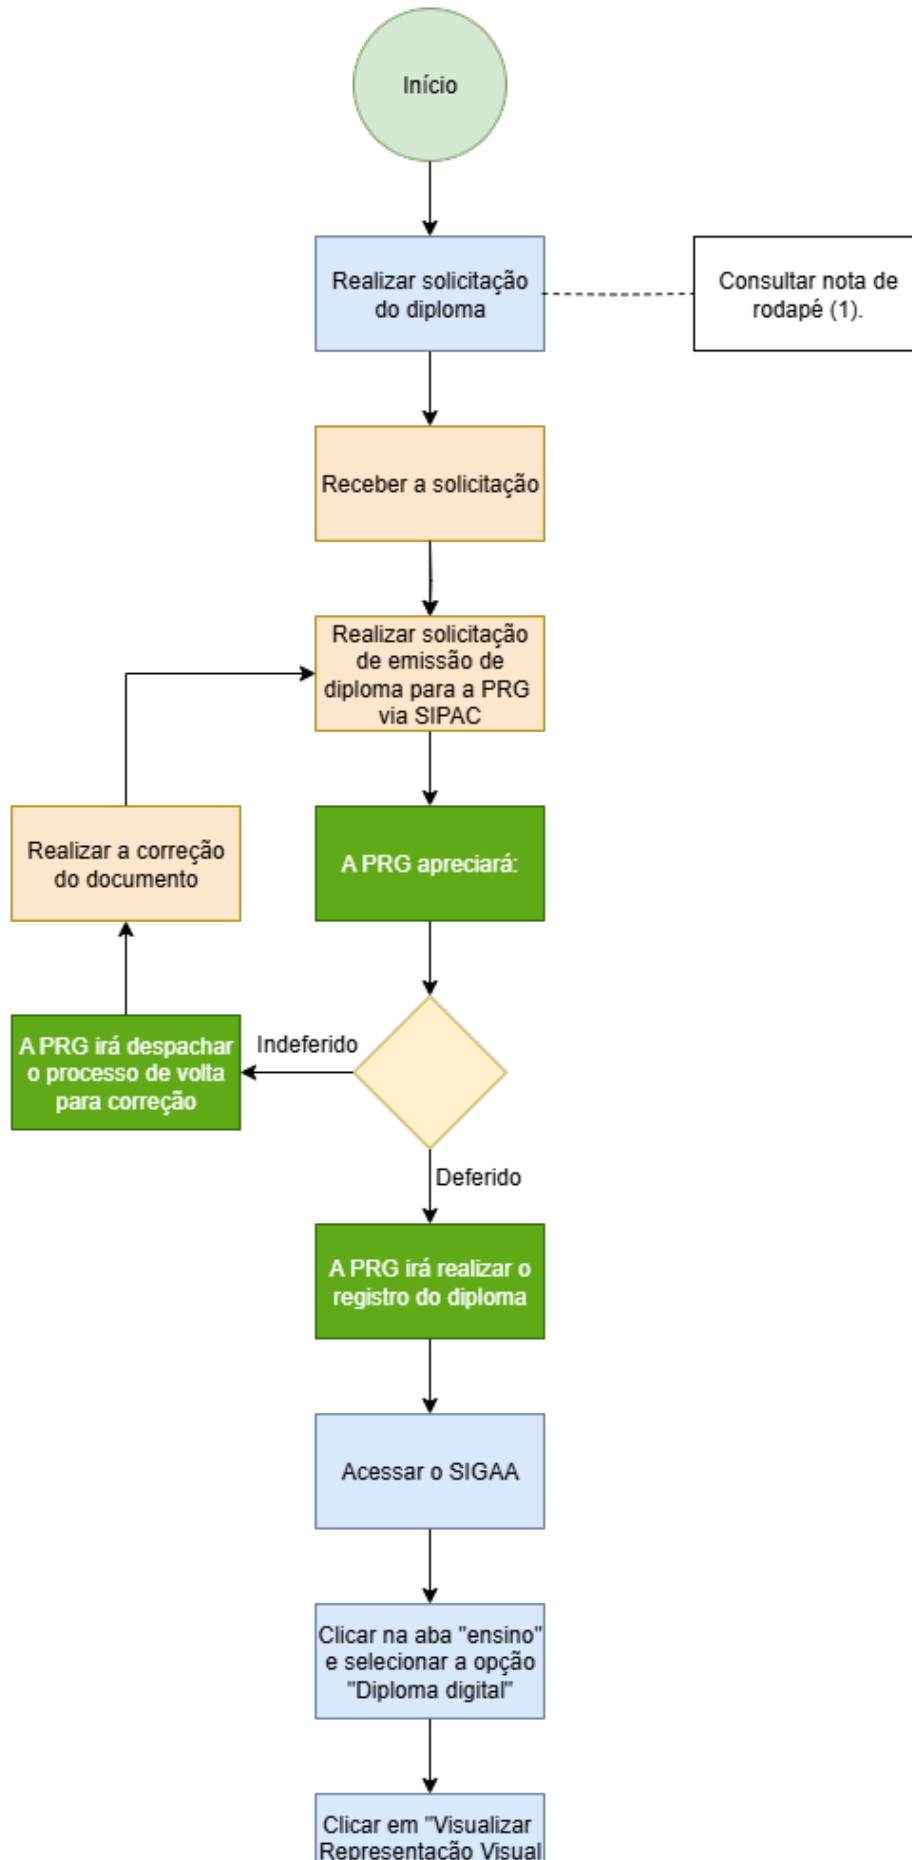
Início

Realizar solicitação do diploma

Consultar nota de rodapé (1).

Receber a solicitação

Realizar solicitação de emissão de diploma para a PRG via SIPAC

Realizar a correção do documento

A PRG apreciará:

A PRG irá despachar o processo de volta para correção

Indeferido

Deferido

A PRG irá realizar o registro do diploma

Acessar o SIGAA

Clicar na aba "ensino" e selecionar a opção "Diploma digital"

Clicar em "Visualizar Representação Visual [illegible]